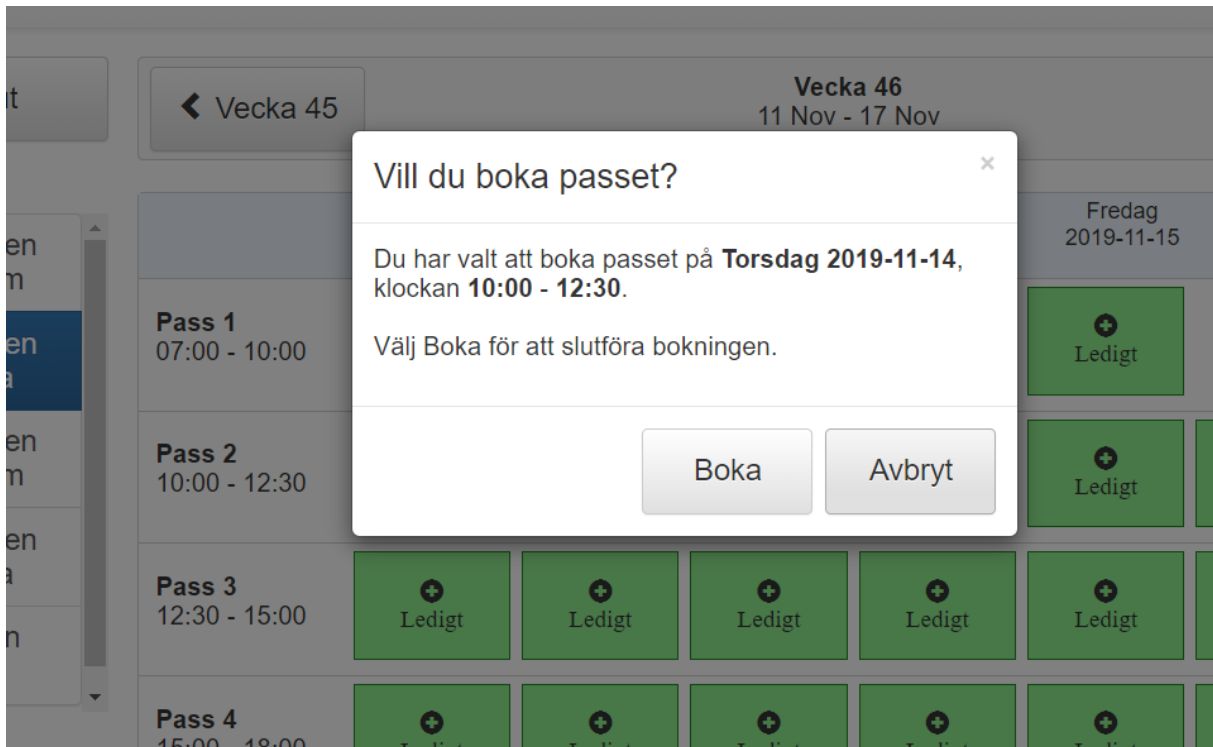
it

Vecka 45

Vecka 46
11 Nov - 17 Nov

Vill du boka passet?

×

Du har valt att boka passet på **Torsdag 2019-11-14**, klockan **10:00 - 12:30**.

Välj Boka för att slutföra bokningen.

Boka

Avbryt

Fredag
2019-11-15

en
m

en
a

en
m

en
a

n

Pass 1
07:00 - 10:00

Ledigt

Pass 2
10:00 - 12:30

Ledigt

Pass 3
12:30 - 15:00

Ledigt

Ledigt

Ledigt

Ledigt

Ledigt

Pass 4
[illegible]